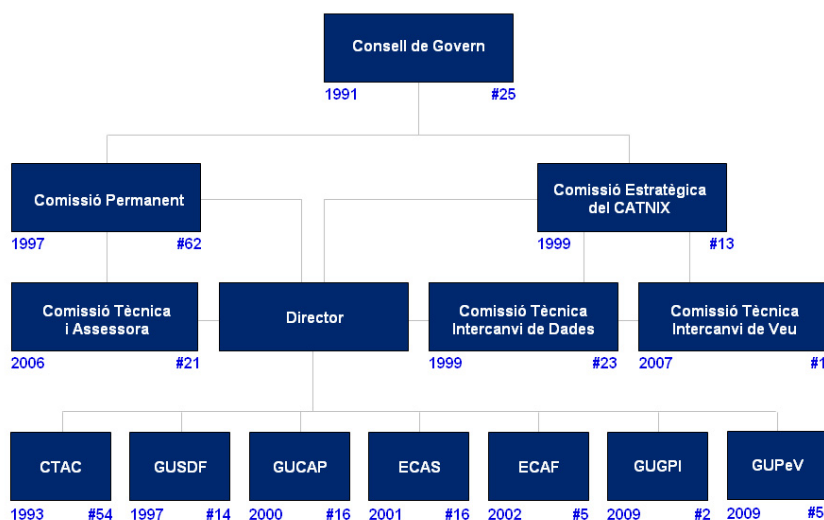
Consell de Govern
1991 #25

Comissió Permanent
1997 #62

Comissió Estratègica del CATNIX
1999 #13

Comissió Tècnica i Assessora
2006 #21

Director

Comissió Tècnica Intercanvi de Dades
1999 #23

Comissió Tècnica Intercanvi de Veu
2007 #1

CTAC
1993 #54

GUSDF
1997 #14

GUCAP
2000 #16

ECAS
2001 #16

ECAF
2002 #5

GUGPI
2009 #2

GUPeV
2009 #5